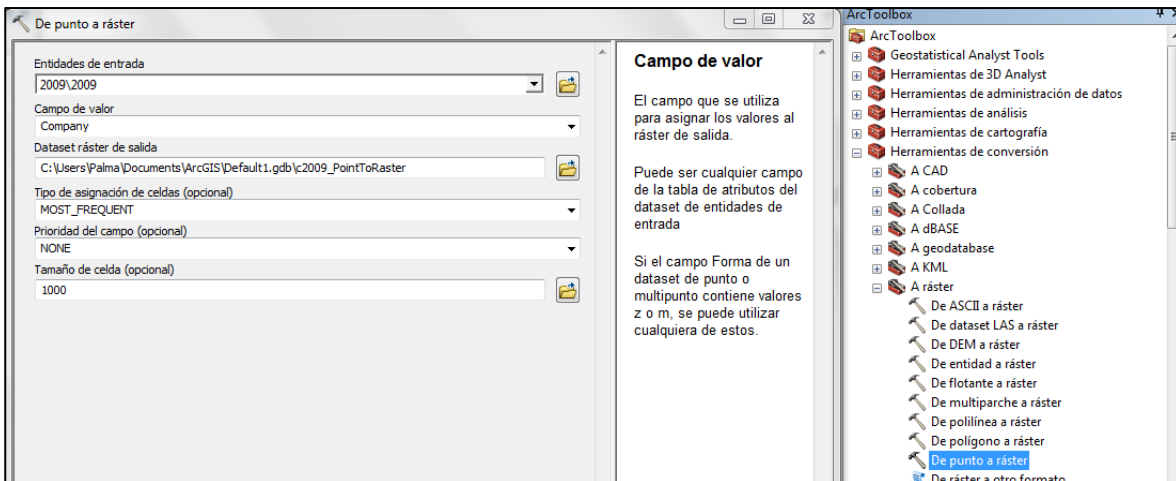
De punto a ráster

Entidades de entrada
2009\2009
Campo de valor
Company
Dataset ráster de salida
C:\Users\Palma\Documents\ArcGIS\Default1.gdb\c2009_PointToRaster
Tipo de asignación de celdas (opcional)
MOST_FREQUENT
Prioridad del campo (opcional)
NONE
Tamaño de celda (opcional)
1000

Campo de valor

El campo que se utiliza para asignar los valores al ráster de salida.

Puede ser cualquier campo de la tabla de atributos del dataset de entidades de entrada

Si el campo Forma de un dataset de punto o multipunto contiene valores z o m, se puede utilizar cualquiera de estos.

ArcToolbox
ArcToolbox
Geostatistical Analyst Tools
Herramientas de 3D Analyst
Herramientas de administración de datos
Herramientas de análisis
Herramientas de cartografía
Herramientas de conversión
A CAD
A cobertura
A Collada
A dBASE
A geodatabase
A KML
A ráster
De ASCII a ráster
De dataset LAS a ráster
De DEM a ráster
De entidad a ráster
De flotante a ráster
De multiparche a ráster
De polilínea a ráster
De polígono a ráster
De punto a ráster
De ráster a otro formato